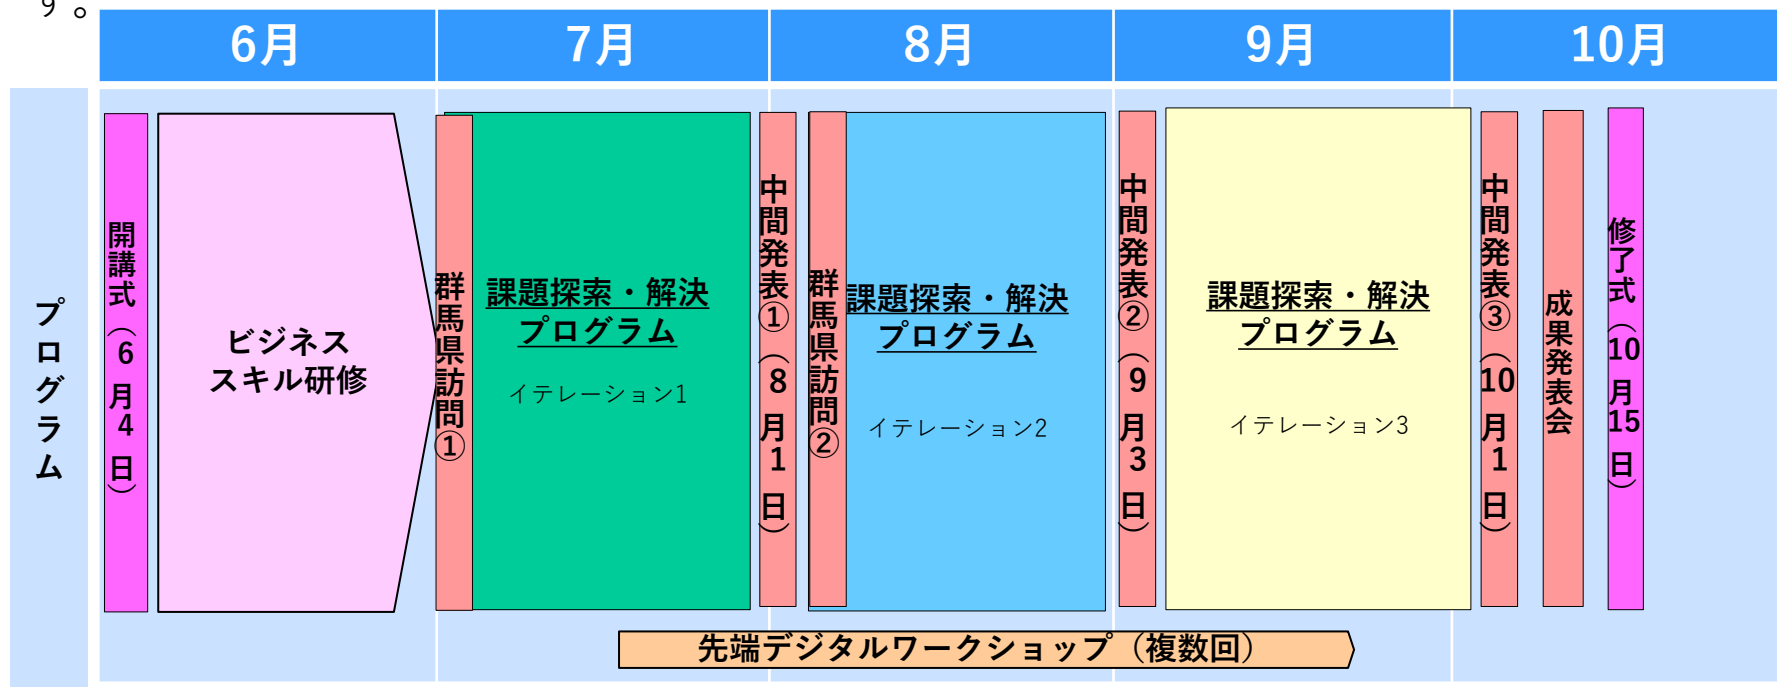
す。

| 6月 | 7月 | 8月 | 9月 | 10月 |
|---|---|---|---|---|

プログラム

開講式（6月4日）

ビジネススキル研修

群馬県訪問①

課題探索・解決プログラム

イテレーション1

中間発表①（8月1日）

群馬県訪問②

課題探索・解決プログラム

イテレーション2

中間発表②（9月3日）

課題探索・解決プログラム

イテレーション3

中間発表③（10月1日）

成果発表会

修了式（10月15日）

先端デジタルワークショップ（複数回）